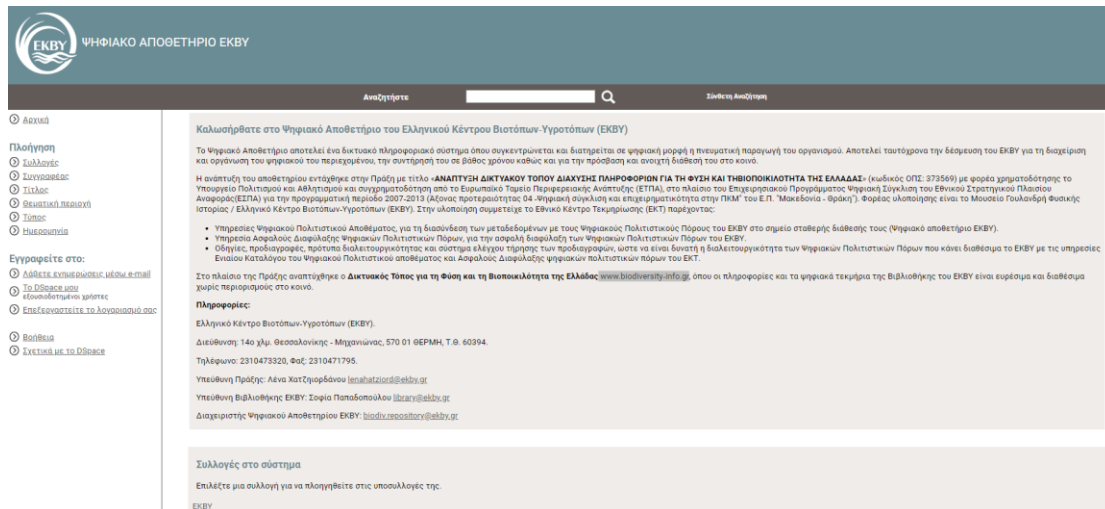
EKBY ΨΗΦΙΑΚΟ ΑΠΟΘΕΤΗΡΙΟ ΕΚΒΥ

Αναζητήστε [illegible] Σύνθετη Αναζήτηση

Αρχική

Πλοήγηση
Συλλογές
Συγγραφέας
Τίτλος
Θεματική περιοχή
Τύπος
Ημερομηνία

Εγγραφείτε στο:
Λάβετε ενημερώσεις μέσω e-mail
Το DSpace μου εξουσιοδοτημένοι χρήστες
Επεξεργαστείτε το λογαριασμό σας

Βοήθεια
Σχετικά με το DSpace

Καλωσήρθατε στο Ψηφιακό Αποθετήριο του Ελληνικού Κέντρου Βιοτόπων-Υγροτόπων (ΕΚΒΥ)

Το Ψηφιακό Αποθετήριο αποτελεί ένα δικτυακό πληροφοριακό σύστημα όπου συγκεντρώνεται και διατηρείται σε ψηφιακή μορφή η πνευματική παραγωγή του οργανισμού. Αποτελεί ταυτόχρονα την δέσμευση του ΕΚΒΥ για τη διαχείριση και οργάνωση του ψηφιακού του περιεχομένου, την συντήρησή του σε βάθος χρόνου καθώς και για την πρόσβαση και ανοιχτή διάθεσή του στο κοινό.

Η ανάπτυξη του αποθετηρίου εντάχθηκε στην Πράξη με τίτλο «ΑΝΑΠΤΥΞΗ ΔΙΚΤΥΑΚΟΥ ΤΟΠΟΥ ΔΙΑΧΥΣΗΣ ΠΛΗΡΟΦΟΡΙΩΝ ΓΙΑ ΤΗ ΦΥΣΗ ΚΑΙ ΤΗΒΙΟΠΟΙΚΙΛΟΤΗΤΑ ΤΗΣ ΕΛΛΑΔΑΣ» (κωδικός ΟΠΣ: 373569) με φορέα χρηματοδότησης το Υπουργείο Πολιτισμού και Αθλητισμού και συγχρηματοδότηση από το Ευρωπαϊκό Ταμείο Περιφερειακής Ανάπτυξης (ΕΤΠΑ), στο πλαίσιο του Επιχειρησιακού Προγράμματος Ψηφιακή Σύγκλιση του Εθνικού Στρατηγικού Πλαισίου Αναφοράς(ΕΣΠΑ) για την προγραμματική περίοδο 2007-2013 (Άξονας προτεραιότητας 04 -Ψηφιακή σύγκλιση και επιχειρηματικότητα στην ΠΚΜ" του Ε.Π. "Μακεδονία - Θράκη"). Φορέας υλοποίησης είναι το Μουσείο Γουλανδρή Φυσικής Ιστορίας / Ελληνικό Κέντρο Βιοτόπων-Υγροτόπων (ΕΚΒΥ). Στην υλοποίηση συμμετέχει το Εθνικό Κέντρο Τεκμηρίωσης (ΕΚΤ) παρέχοντας:

• Υπηρεσίες Ψηφιακού Πολιτιστικού Αποθέματος, για τη διασύνδεση των μεταδεδομένων με τους Ψηφιακούς Πολιτιστικούς Πόρους του ΕΚΒΥ στο σημείο σταθερής διάθεσής τους (Ψηφιακό αποθετήριο ΕΚΒΥ).
• Υπηρεσία Ασφαλούς Διαφύλαξης Ψηφιακών Πολιτιστικών Πόρων, για την ασφαλή διαφύλαξη των Ψηφιακών Πολιτιστικών Πόρων του ΕΚΒΥ.
• Οδηγίες, προδιαγραφές, πρότυπα διαλειτουργικότητας και σύστημα ελέγχου τήρησης των προδιαγραφών, ώστε να είναι δυνατή η διαλειτουργικότητα των Ψηφιακών Πολιτιστικών Πόρων που κάνει διαθέσιμα το ΕΚΒΥ με τις υπηρεσίες Ενιαίου Καταλόγου του Ψηφιακού Πολιτιστικού αποθέματος και Ασφαλούς Διαφύλαξης ψηφιακών πολιτιστικών πόρων του ΕΚΤ.

Στο πλαίσιο της Πράξης αναπτύχθηκε ο Δικτυακός Τόπος για τη Φύση και τη Βιοποικιλότητα της Ελλάδας www.biodiversity-info.gr, όπου οι πληροφορίες και τα ψηφιακά τεκμήρια της Βιβλιοθήκης του ΕΚΒΥ είναι ευρέσιμα και διαθέσιμα χωρίς περιορισμούς στο κοινό.

Πληροφορίες:

Ελληνικό Κέντρο Βιοτόπων-Υγροτόπων (ΕΚΒΥ).

Διεύθυνση: 14ο χλμ. Θεσσαλονίκης - Μηχανιώνας, 570 01 ΘΕΡΜΗ, Τ.Θ. 60394.

Τηλέφωνο: 2310473320, Φαξ: 2310471795.

Υπεύθυνη Πράξης: Λένα Χατζηιορδάνου lenahatziord@ekby.gr

Υπεύθυνη Βιβλιοθήκης ΕΚΒΥ: Σοφία Παπαδοπούλου library@ekby.gr

Διαχειριστής Ψηφιακού Αποθετηρίου ΕΚΒΥ: biodiv.repository@ekby.gr

Συλλογές στο σύστημα

Επιλέξτε μια συλλογή για να πλοηγηθείτε στις υποσυλλογές της.

ΕΚΒΥ